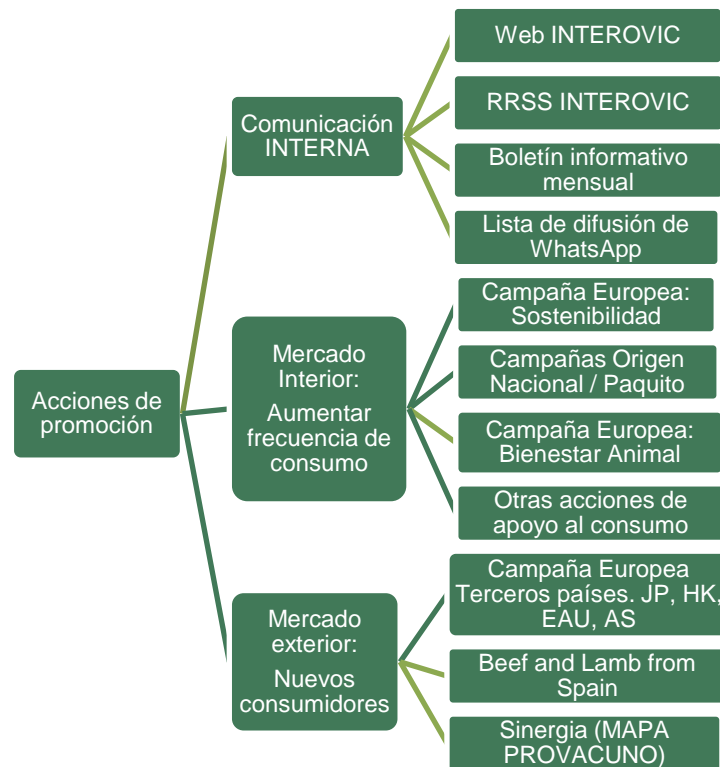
Acciones de promoción

Comunicación INTERNA

Web INTEROVIC

RRSS INTEROVIC

Boletín informativo mensual

Lista de difusión de WhatsApp

Mercado Interior:

Aumentar frecuencia de consumo

Campaña Europea: Sostenibilidad

Campañas Origen Nacional / Paquito

Campaña Europea: Bienestar Animal

Otras acciones de apoyo al consumo

Mercado exterior:

Nuevos consumidores

Campaña Europea Terceros países. JP, HK, EAU, AS

Beef and Lamb from Spain

Sinergia (MAPA PROVACUNO)